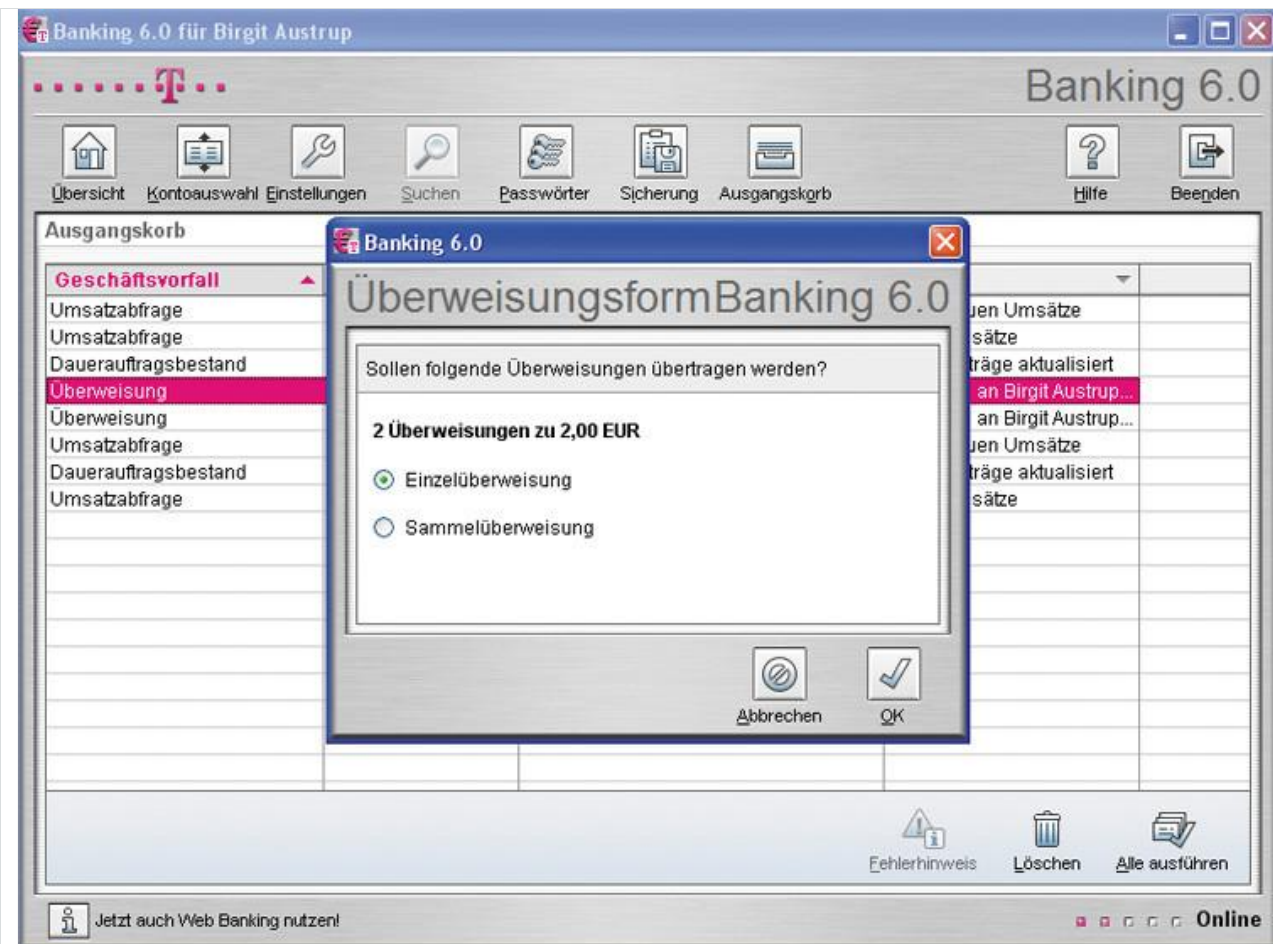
Banking 6.0 für Birgit Austrup

T

Banking 6.0

Übersicht | Kontoauswahl | Einstellungen | Suchen | Passwörter | Sicherung | Ausgangskorb | Hilfe | Beenden

Ausgangskorb

| Geschäftsvorfall | |
|---|---|
| Umsatzabfrage | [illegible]uen Umsätze |
| Umsatzabfrage | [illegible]sätze |
| Dauerauftragsbestand | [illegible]träge aktualisiert |
| Überweisung | an Birgit Austrup... |
| Überweisung | an Birgit Austrup... |
| Umsatzabfrage | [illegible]uen Umsätze |
| Dauerauftragsbestand | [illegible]träge aktualisiert |
| Umsatzabfrage | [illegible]sätze |

Banking 6.0

ÜberweisungsformBanking 6.0

Sollen folgende Überweisungen übertragen werden?

2 Überweisungen zu 2,00 EUR

Einzelüberweisung

Sammelüberweisung

Abbrechen | OK

Fehlerhinweis | Löschen | Alle ausführen

Jetzt auch Web Banking nutzen!

Online